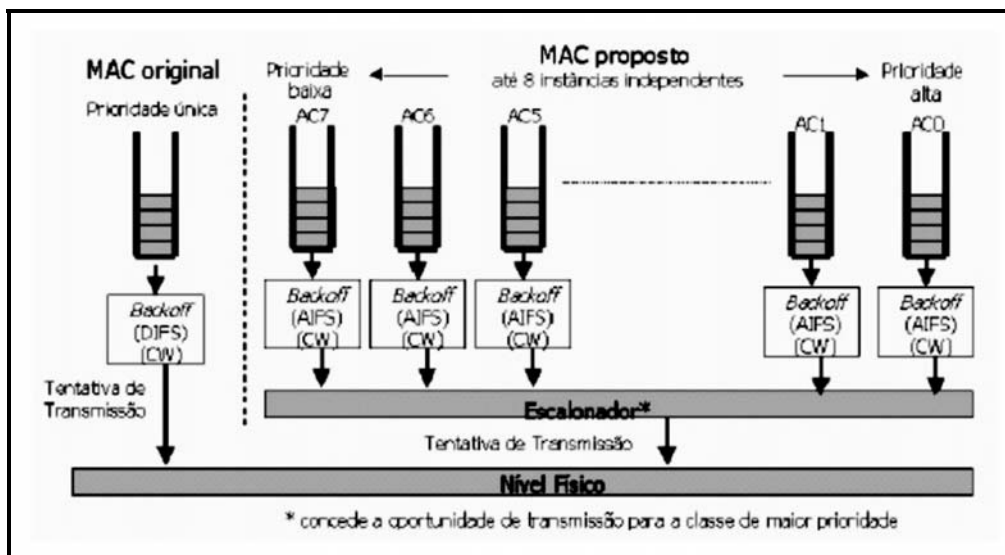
MAC original

Prioridade única

Backoff
(DIFS)
(CW)

Tentativa de Transmissão

MAC proposto
até 8 instâncias independentes

Prioridade baixa

Prioridade alta

AC7

AC6

AC5

AC1

AC0

Backoff
(AIFS)
(CW)

Backoff
(AIFS)
(CW)

Backoff
(AIFS)
(CW)

Backoff
(AIFS)
(CW)

Backoff
(AIFS)
(CW)

Escalonador*

Tentativa de Transmissão

Nível Físico

* concede a oportunidade de transmissão para a classe de maior prioridade